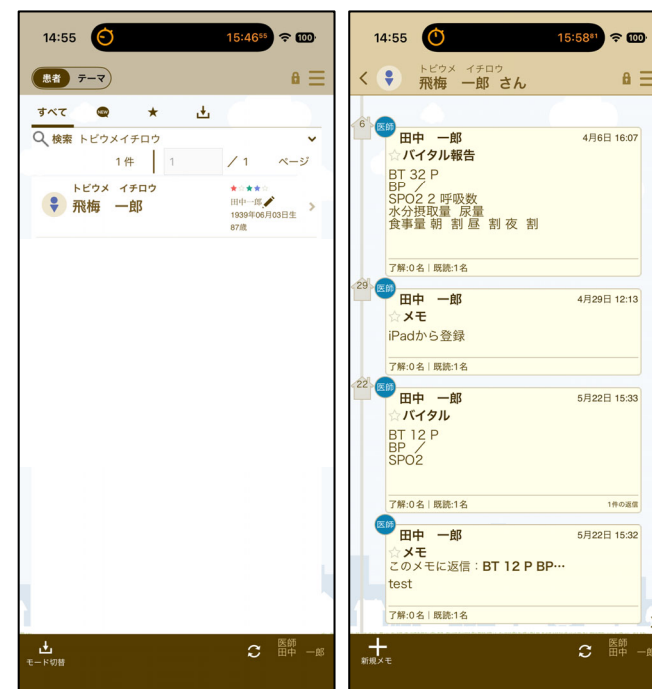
14:55 15:46 55 100

患者 テーマ

すべて NEW ★

検索 トビウメイチロウ

1 件 | 1 / 1 ページ

トビウメ イチロウ
飛梅 一郎
田中一郎
1939年06月03日生
87歳

モード切替

医師 田中 一郎

14:55 15:58 81 100

トビウメ イチロウ
飛梅 一郎 さん

6
医師
田中 一郎
4月6日 16:07
☆バイタル報告
BT 32 P
BP /
SPO2 2 呼吸数
水分摂取量 尿量
食事量 朝 割 昼 割 夜 割

了解:0名 | 既読:1名

29
医師
田中 一郎
4月29日 12:13
☆メモ
iPadから登録

了解:0名 | 既読:1名

22
医師
田中 一郎
5月22日 15:33
☆バイタル
BT 12 P
BP /
SPO2

了解:0名 | 既読:1名
1件の返信

医師
田中 一郎
5月22日 15:32
☆メモ
このメモに返信：BT 12 P BP…
test

了解:0名 | 既読:1名

新規メモ

医師 田中 一郎